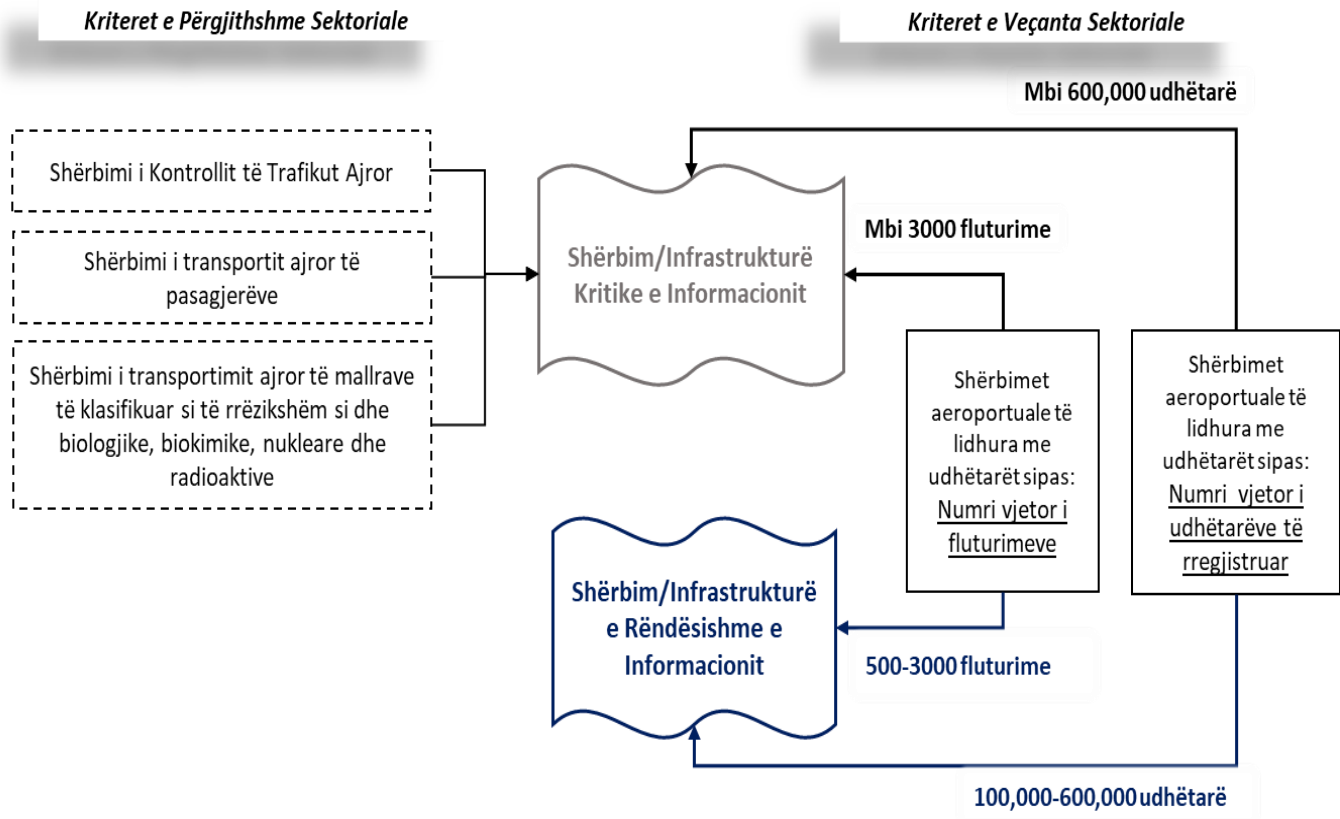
Kriteret e Përgjithshme Sektoriale

Kriteret e Veçanta Sektoriale

Mbi 600,000 udhëtarë

Shërbimi i Kontrollit të Trafikut Ajror

Shërbimi i transportit ajror të pasagjerëve

Shërbimi i transportimit ajror të mallrave të klasifikuar si të rrëzikshëm si dhe biologjike, biokimike, nukleare dhe radioaktive

Shërbim/Infrastrukturë Kritike e Informacionit

Mbi 3000 fluturime

Shërbimet aeroportuale të lidhura me udhëtarët sipas: Numri vjetor i fluturimeve

Shërbimet aeroportuale të lidhura me udhëtarët sipas: Numri vjetor i udhëtarëve të rregjistruar

Shërbim/Infrastrukturë e Rëndësishme e Informacionit

500-3000 fluturime

100,000-600,000 udhëtarë